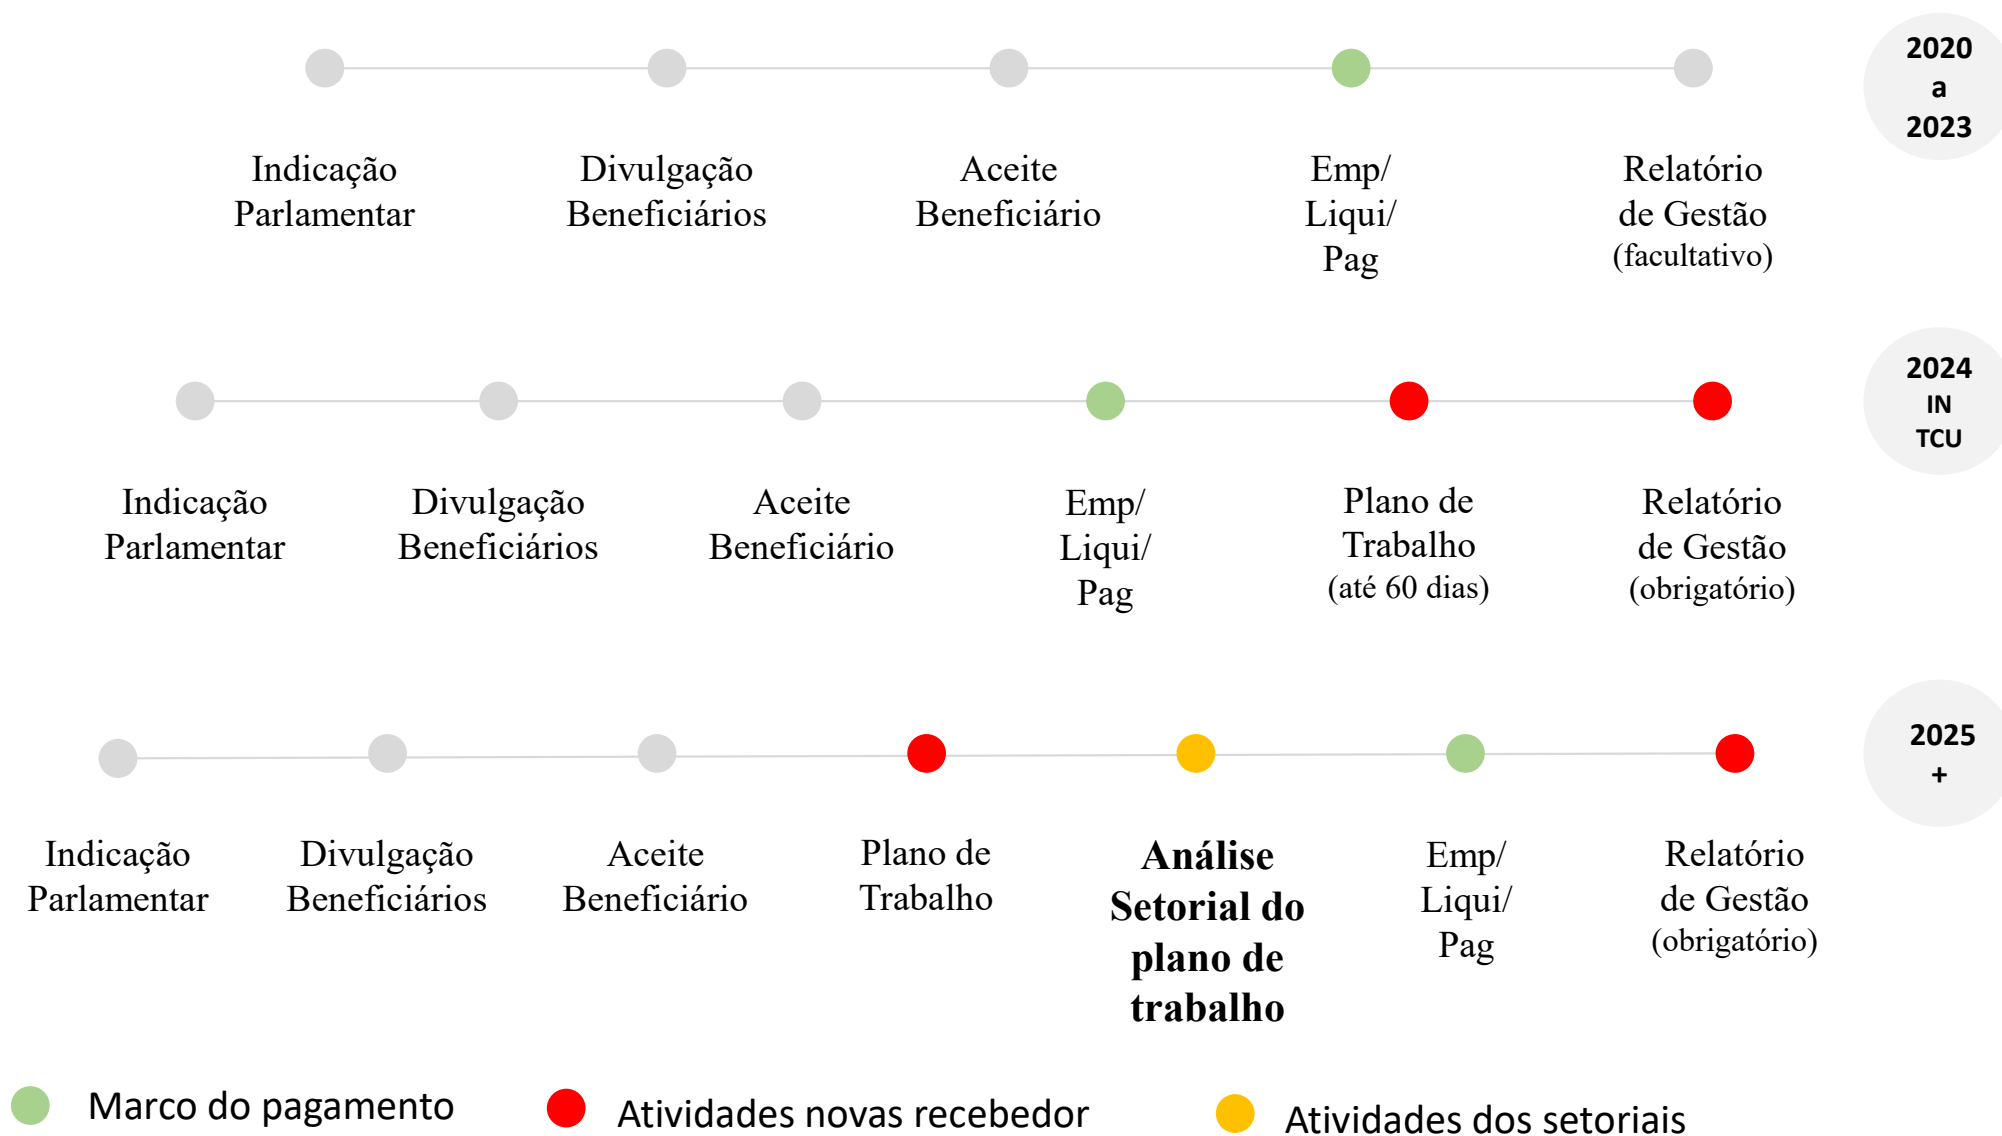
Indicação Parlamentar

Divulgação Beneficiários

Aceite Beneficiário

Emp/ Liqui/ Pag

Relatório de Gestão (facultativo)

2020 a 2023

Indicação Parlamentar

Divulgação Beneficiários

Aceite Beneficiário

Emp/ Liqui/ Pag

Plano de Trabalho (até 60 dias)

Relatório de Gestão (obrigatório)

2024 IN TCU

Indicação Parlamentar

Divulgação Beneficiários

Aceite Beneficiário

Plano de Trabalho

**Análise Setorial do plano de trabalho**

Emp/ Liqui/ Pag

Relatório de Gestão (obrigatório)

2025 +

Marco do pagamento

Atividades novas recebedor

Atividades dos setoriais